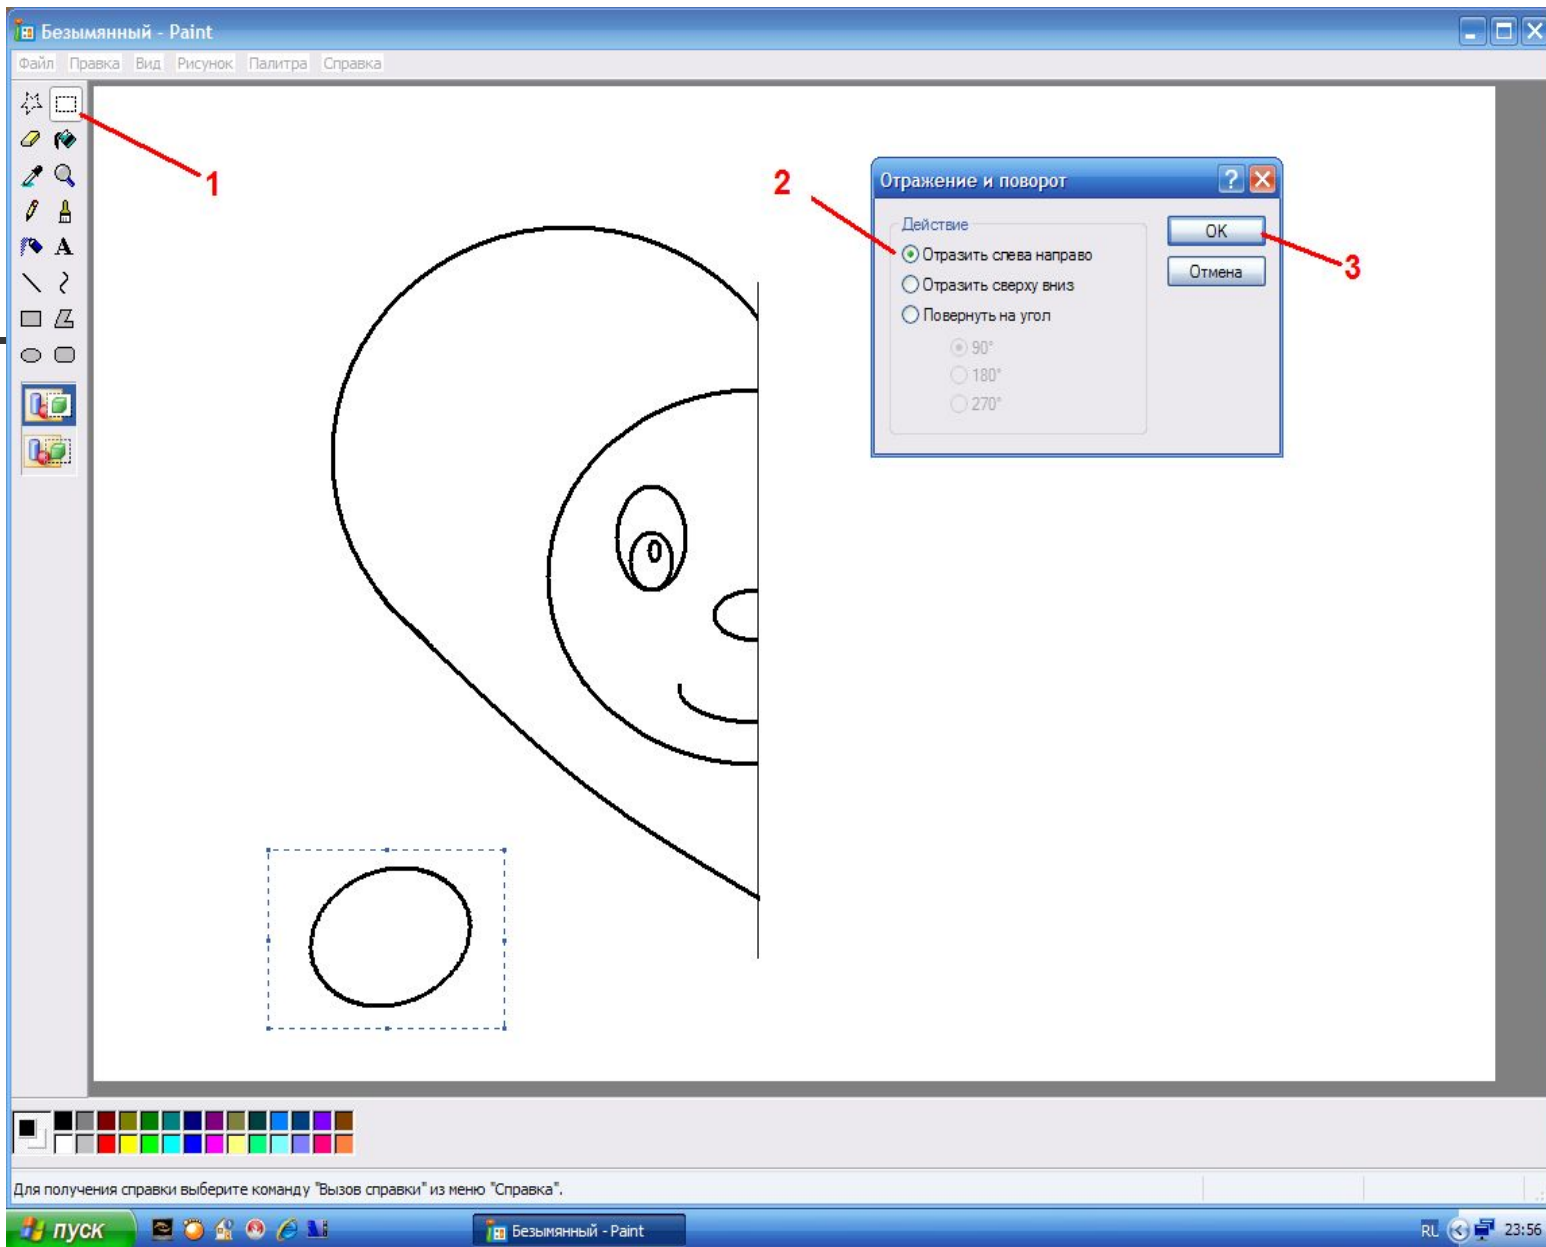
Безымянный - Paint

Файл Правка Вид Рисунок Палитра Справка

1

2

Отражение и поворот

Действие

Отразить слева направо

Отразить сверху вниз

Повернуть на угол

90°

180°

270°

OK

Отмена

3

Для получения справки выберите команду "Вызов справки" из меню "Справка".

пуск

Безымянный - Paint

RL

23:56